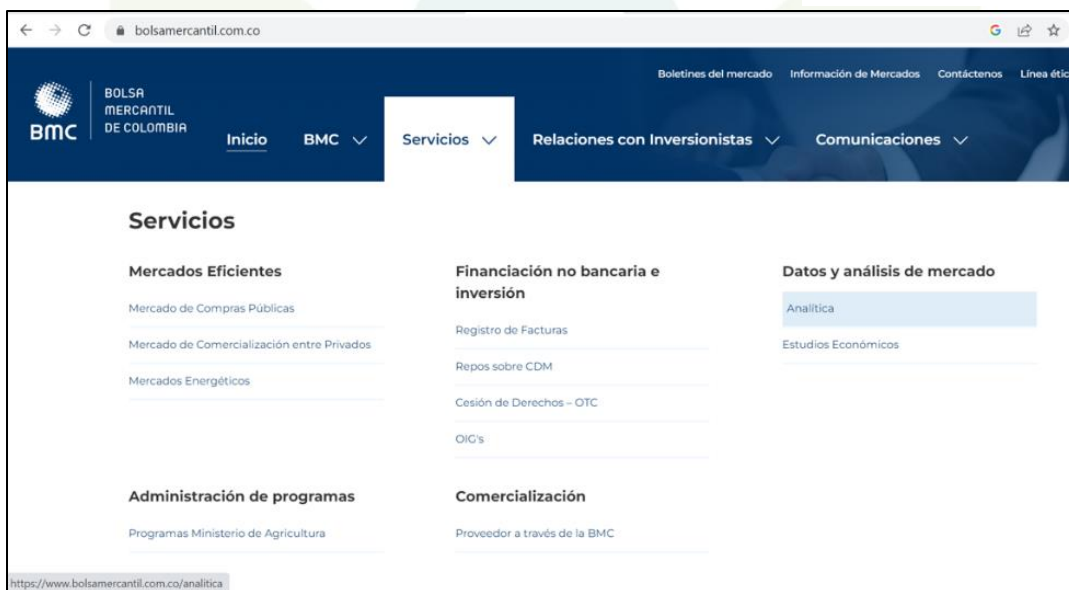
bolsamercantil.com.co

BOLSA MERCANTIL DE COLOMBIA
BMC

Boletines del mercado Información de Mercados Contáctenos Línea étic

Inicio BMC Servicios Relaciones con Inversionistas Comunicaciones

Servicios

Mercados Eficientes

Mercado de Compras Públicas

Mercado de Comercialización entre Privados

Mercados Energéticos

Financiación no bancaria e inversión

Registro de Facturas

Repos sobre CDM

Cesión de Derechos – OTC

OIG's

Datos y análisis de mercado

Analítica

Estudios Económicos

Administración de programas

Programas Ministerio de Agricultura

Comercialización

Proveedor a través de la BMC

https://www.bolsamercantil.com.co/analitica